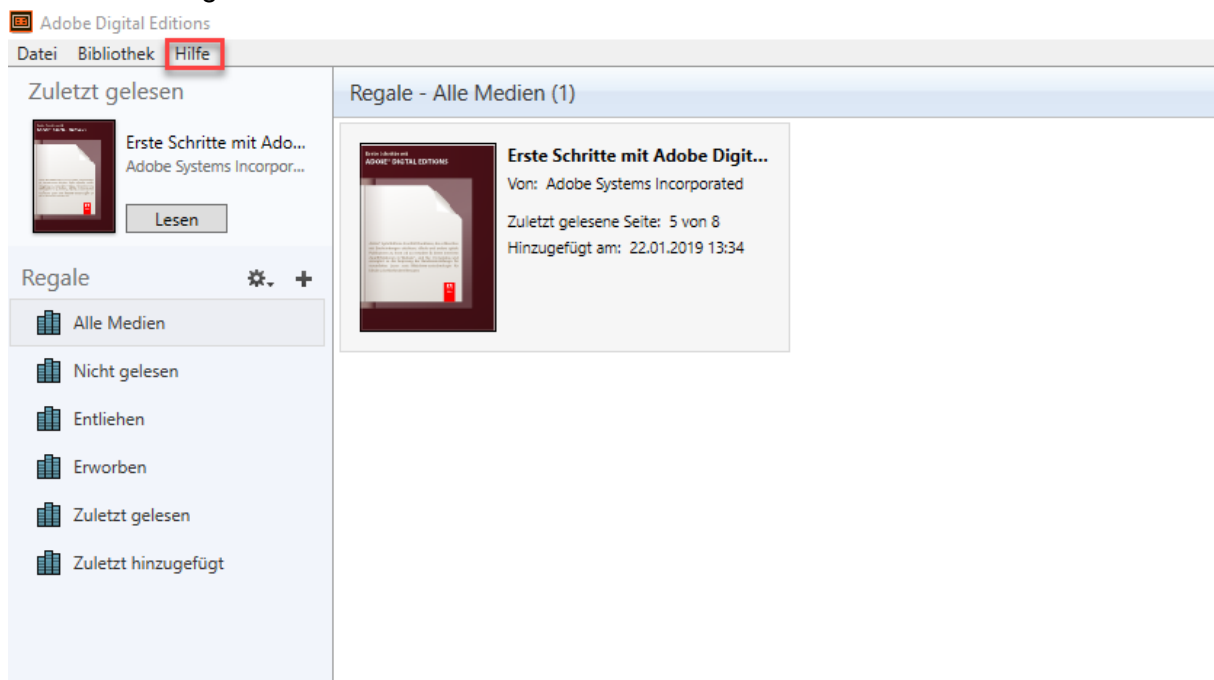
Adobe Digital Editions

Datei Bibliothek Hilfe

Zuletzt gelesen

Erste Schritte mit Ado...
Adobe Systems Incorpor...

Lesen

Regale

Alle Medien

Nicht gelesen

Entliehen

Erworben

Zuletzt gelesen

Zuletzt hinzugefügt

Regale - Alle Medien (1)

Erste Schritte mit
ADOBE® DIGITAL EDITIONS

Erste Schritte mit Adobe Digit...
Von: Adobe Systems Incorporated
Zuletzt gelesene Seite: 5 von 8
Hinzugefügt am: 22.01.2019 13:34